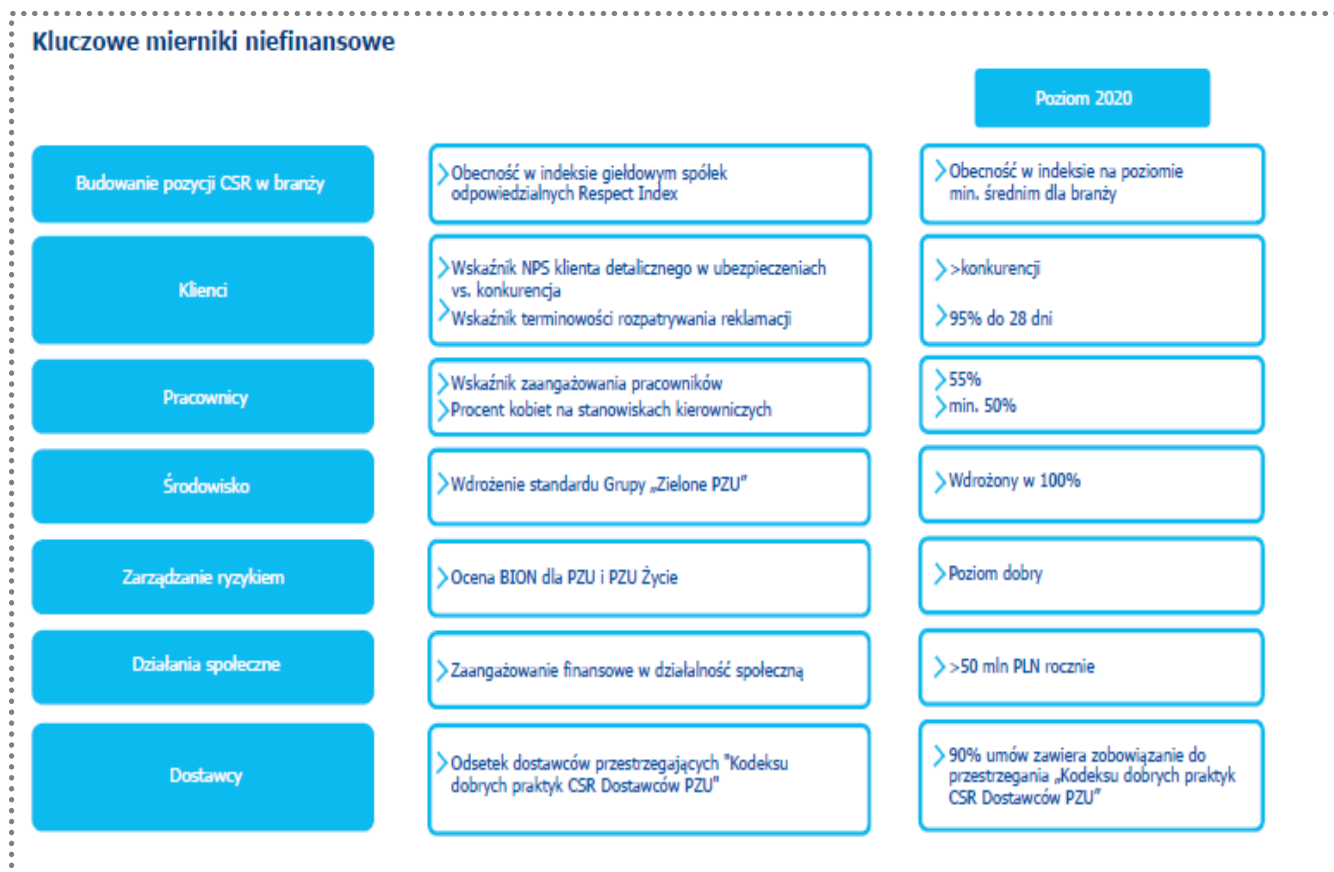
Kluczowe mierniki niefinansowe

| | | Poziom 2020 |
|---|---|---|
| Budowanie pozycji CSR w branży | Obecność w indeksie giełdowym spółek odpowiedzialnych Respect Index | Obecność w indeksie na poziomie min. średnim dla branży |
| Klienci | Wskaźnik NPS klienta detalicznego w ubezpieczeniach vs. konkurencja<br>Wskaźnik terminowości rozpatrywania reklamacji | >konkurencji<br>95% do 28 dni |
| Pracownicy | Wskaźnik zaangażowania pracowników<br>Procent kobiet na stanowiskach kierowniczych | 55%<br>min. 50% |
| Środowisko | Wdrożenie standardu Grupy „Zielone PZU" | Wdrożony w 100% |
| Zarządzanie ryzykiem | Ocena BION dla PZU i PZU Życie | Poziom dobry |
| Działania społeczne | Zaangażowanie finansowe w działalność społeczną | >50 mln PLN rocznie |
| Dostawcy | Odsetek dostawców przestrzegających "Kodeksu dobrych praktyk CSR Dostawców PZU" | 90% umów zawiera zobowiązanie do przestrzegania „Kodeksu dobrych praktyk CSR Dostawców PZU" |